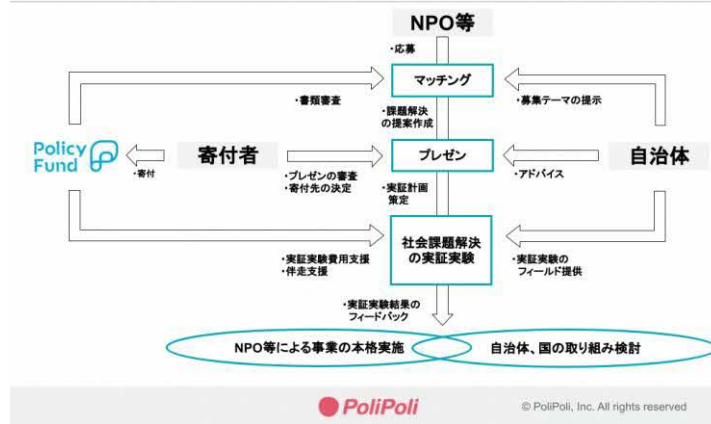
NPO等

・応募

マッチング

・書類審査

・課題解決の提案作成

・募集テーマの提示

Policy Fund

・寄付

寄付者

・プレゼンの審査
・寄付先の決定

プレゼン

・アドバイス

自治体

・実証計画策定

社会課題解決の実証実験

・実証実験費用支援
・伴走支援

・実証実験のフィールド提供

・実証実験結果のフィードバック

NPO等による事業の本格実施

自治体、国の取り組み検討

PoliPoli

© PoliPoli, Inc. All rights reserved